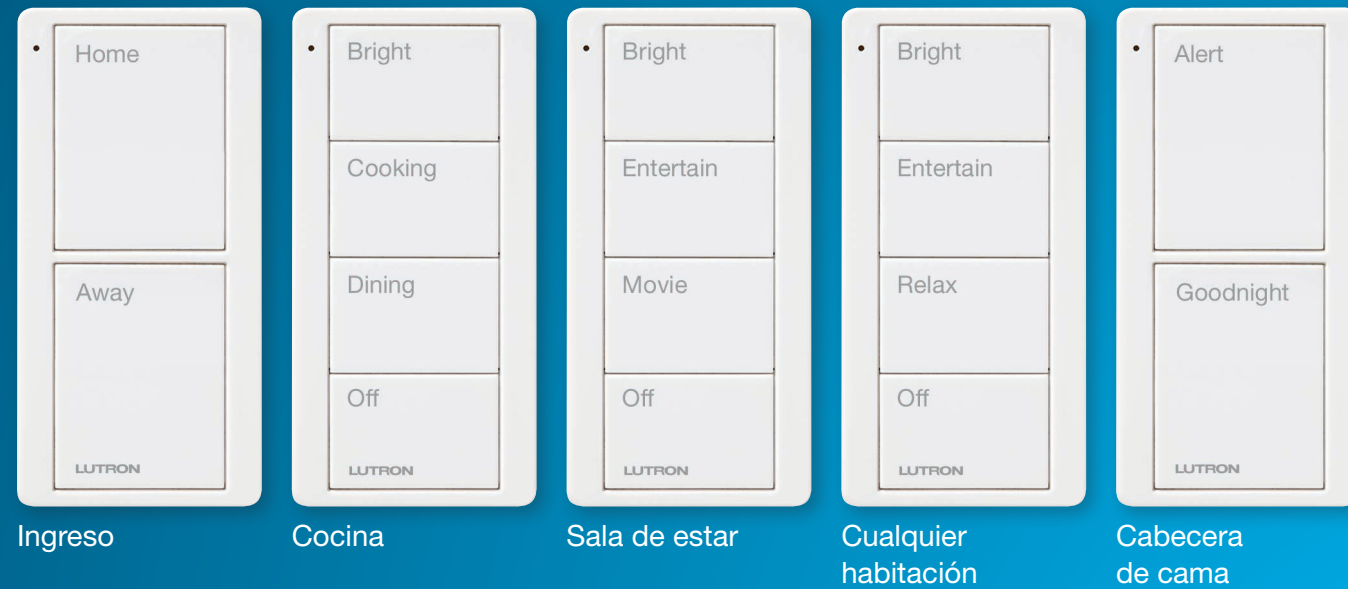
Home

Away

LUTRON

Ingreso

Bright

Cooking

Dining

Off

LUTRON

Cocina

Bright

Entertain

Movie

Off

LUTRON

Sala de estar

Bright

Entertain

Relax

Off

LUTRON

Cualquier habitación

Alert

Goodnight

LUTRON

Cabecera de cama